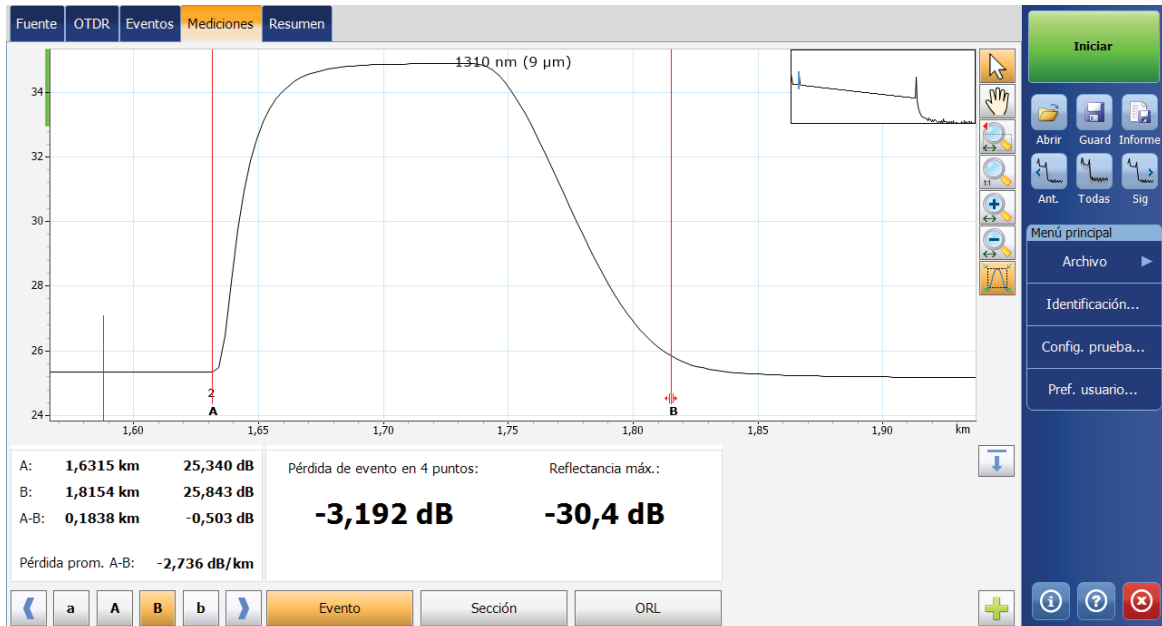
Fuente | OTDR | Eventos | Mediciones | Resumen

1310 nm (9 µm)

34
32
30
28
26
24

2
A
B

1,60 1,65 1,70 1,75 1,80 1,85 1,90 km

| A: | 1,6315 km | 25,340 dB |
|---|---|---|
| B: | 1,8154 km | 25,843 dB |
| A-B: | 0,1838 km | -0,503 dB |

Pérdida prom. A-B: -2,736 dB/km

Pérdida de evento en 4 puntos:
-3,192 dB

Reflectancia máx.:
-30,4 dB

a A B b

Evento
Sección
ORL

Iniciar

Abrir
Guard
Informe
Ant.
Todas
Sig

Menú principal
Archivo
Identificación...
Config. prueba...
Pref. usuario...